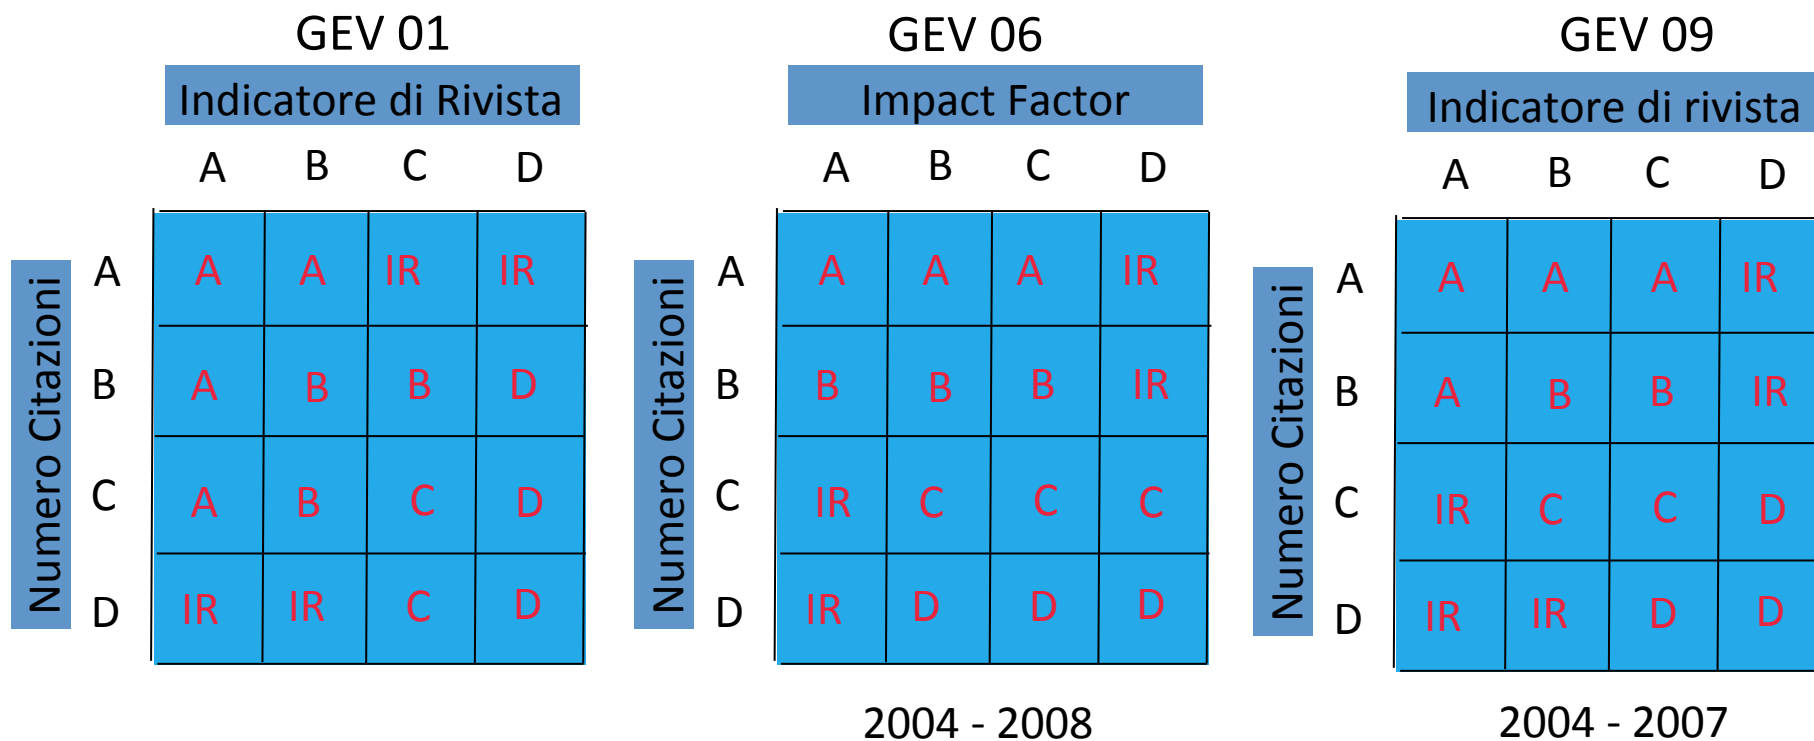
GEV 01

Indicatore di Rivista

Numero Citazioni

|   | A | B | C | D |
|---|---|---|---|---|
| A | A | A | IR | IR |
| B | A | B | B | D |
| C | A | B | C | D |
| D | IR | IR | C | D |

GEV 06

Impact Factor

Numero Citazioni

|   | A | B | C | D |
|---|---|---|---|---|
| A | A | A | A | IR |
| B | B | B | B | IR |
| C | IR | C | C | C |
| D | IR | D | D | D |

2004 - 2008

GEV 09

Indicatore di rivista

Numero Citazioni

|   | A | B | C | D |
|---|---|---|---|---|
| A | A | A | A | IR |
| B | A | B | B | IR |
| C | IR | C | C | D |
| D | IR | IR | D | D |

2004 - 2007